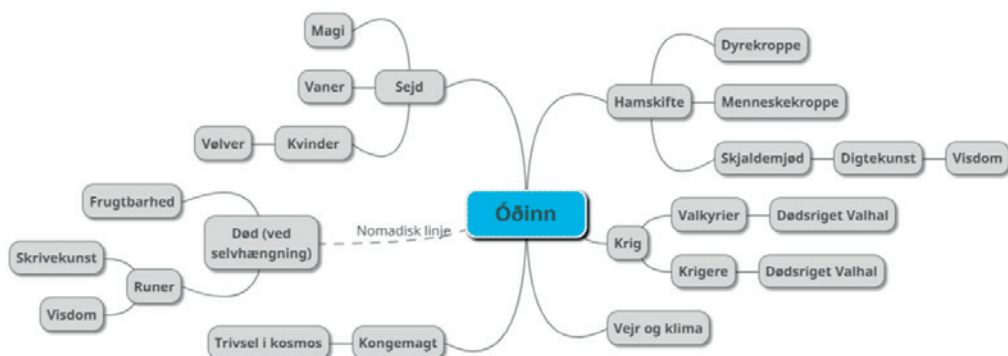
Óðinn

Sejd
Magi
Vaner
Kvinder
Vølver

Hamskifte
Dyrekroppe
Menneskekroppe
Skjaldemjød
Digtekunst
Visdom

Død (ved selvhængning)
Frugtbarhed
Runer
Skrivekunst
Visdom
Nomadisk linje

Krig
Valkyrier
Dødsriget Valhal
Krigere
Dødsriget Valhal

Kongemagt
Trivsel i kosmos

Vejr og klima